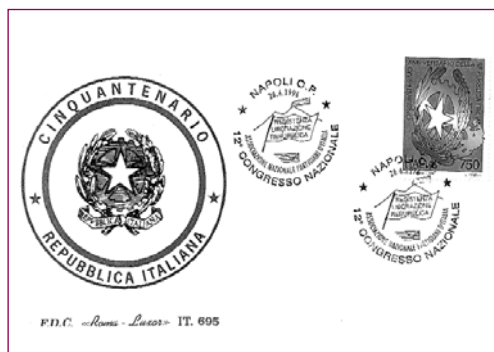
CINQUANTENARIO
REPUBBLICA ITALIANA
REPUBBLICA ITALIANA

NAPOLI C.P.
26.4.1996
RESISTENZA LIBERAZIONE REPUBBLICA
ASSOCIAZIONE NAZIONALE PARTIGIANI D'ITALIA
12° CONGRESSO NAZIONALE

ANNIVERSARIO DELLA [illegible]
750

NAPOLI C.P.
26.4.1996
RESISTENZA LIBERAZIONE REPUBBLICA
ASSOCIAZIONE NAZIONALE PARTIGIANI D'ITALIA
12° CONGRESSO NAZIONALE

F.D.C. «Roma - Lazor» IT. 695